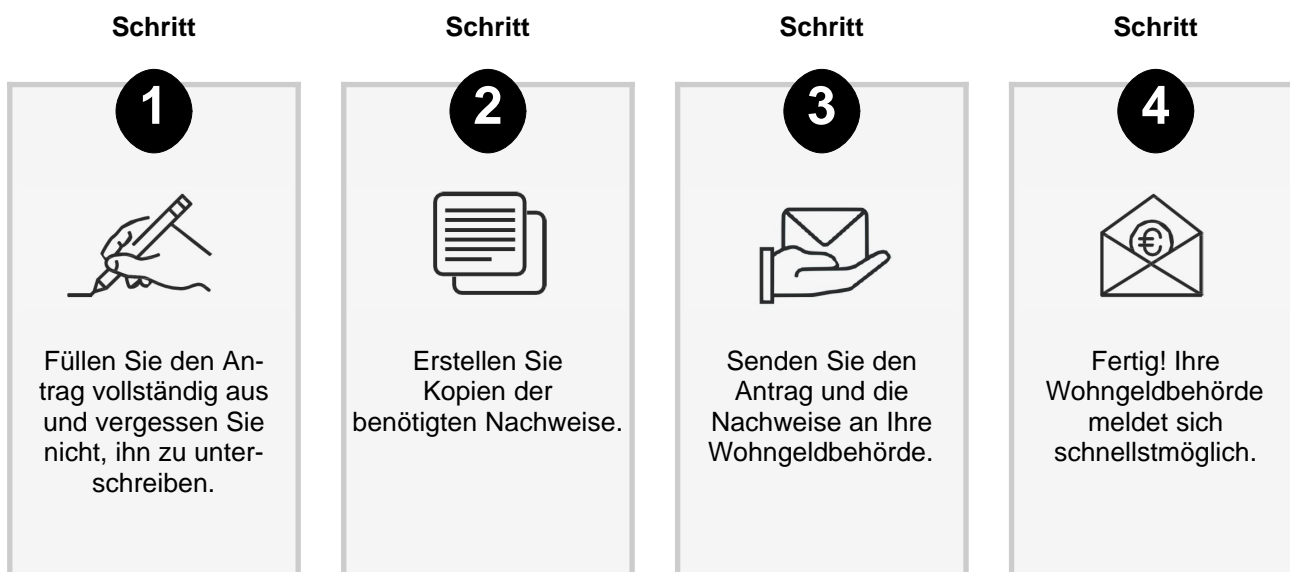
Schritt

1

Füllen Sie den Antrag vollständig aus und vergessen Sie nicht, ihn zu unterschreiben.

Schritt

2

Erstellen Sie Kopien der benötigten Nachweise.

Schritt

3

Senden Sie den Antrag und die Nachweise an Ihre Wohngeldbehörde.

Schritt

4

€

Fertig! Ihre Wohngeldbehörde meldet sich schnellstmöglich.